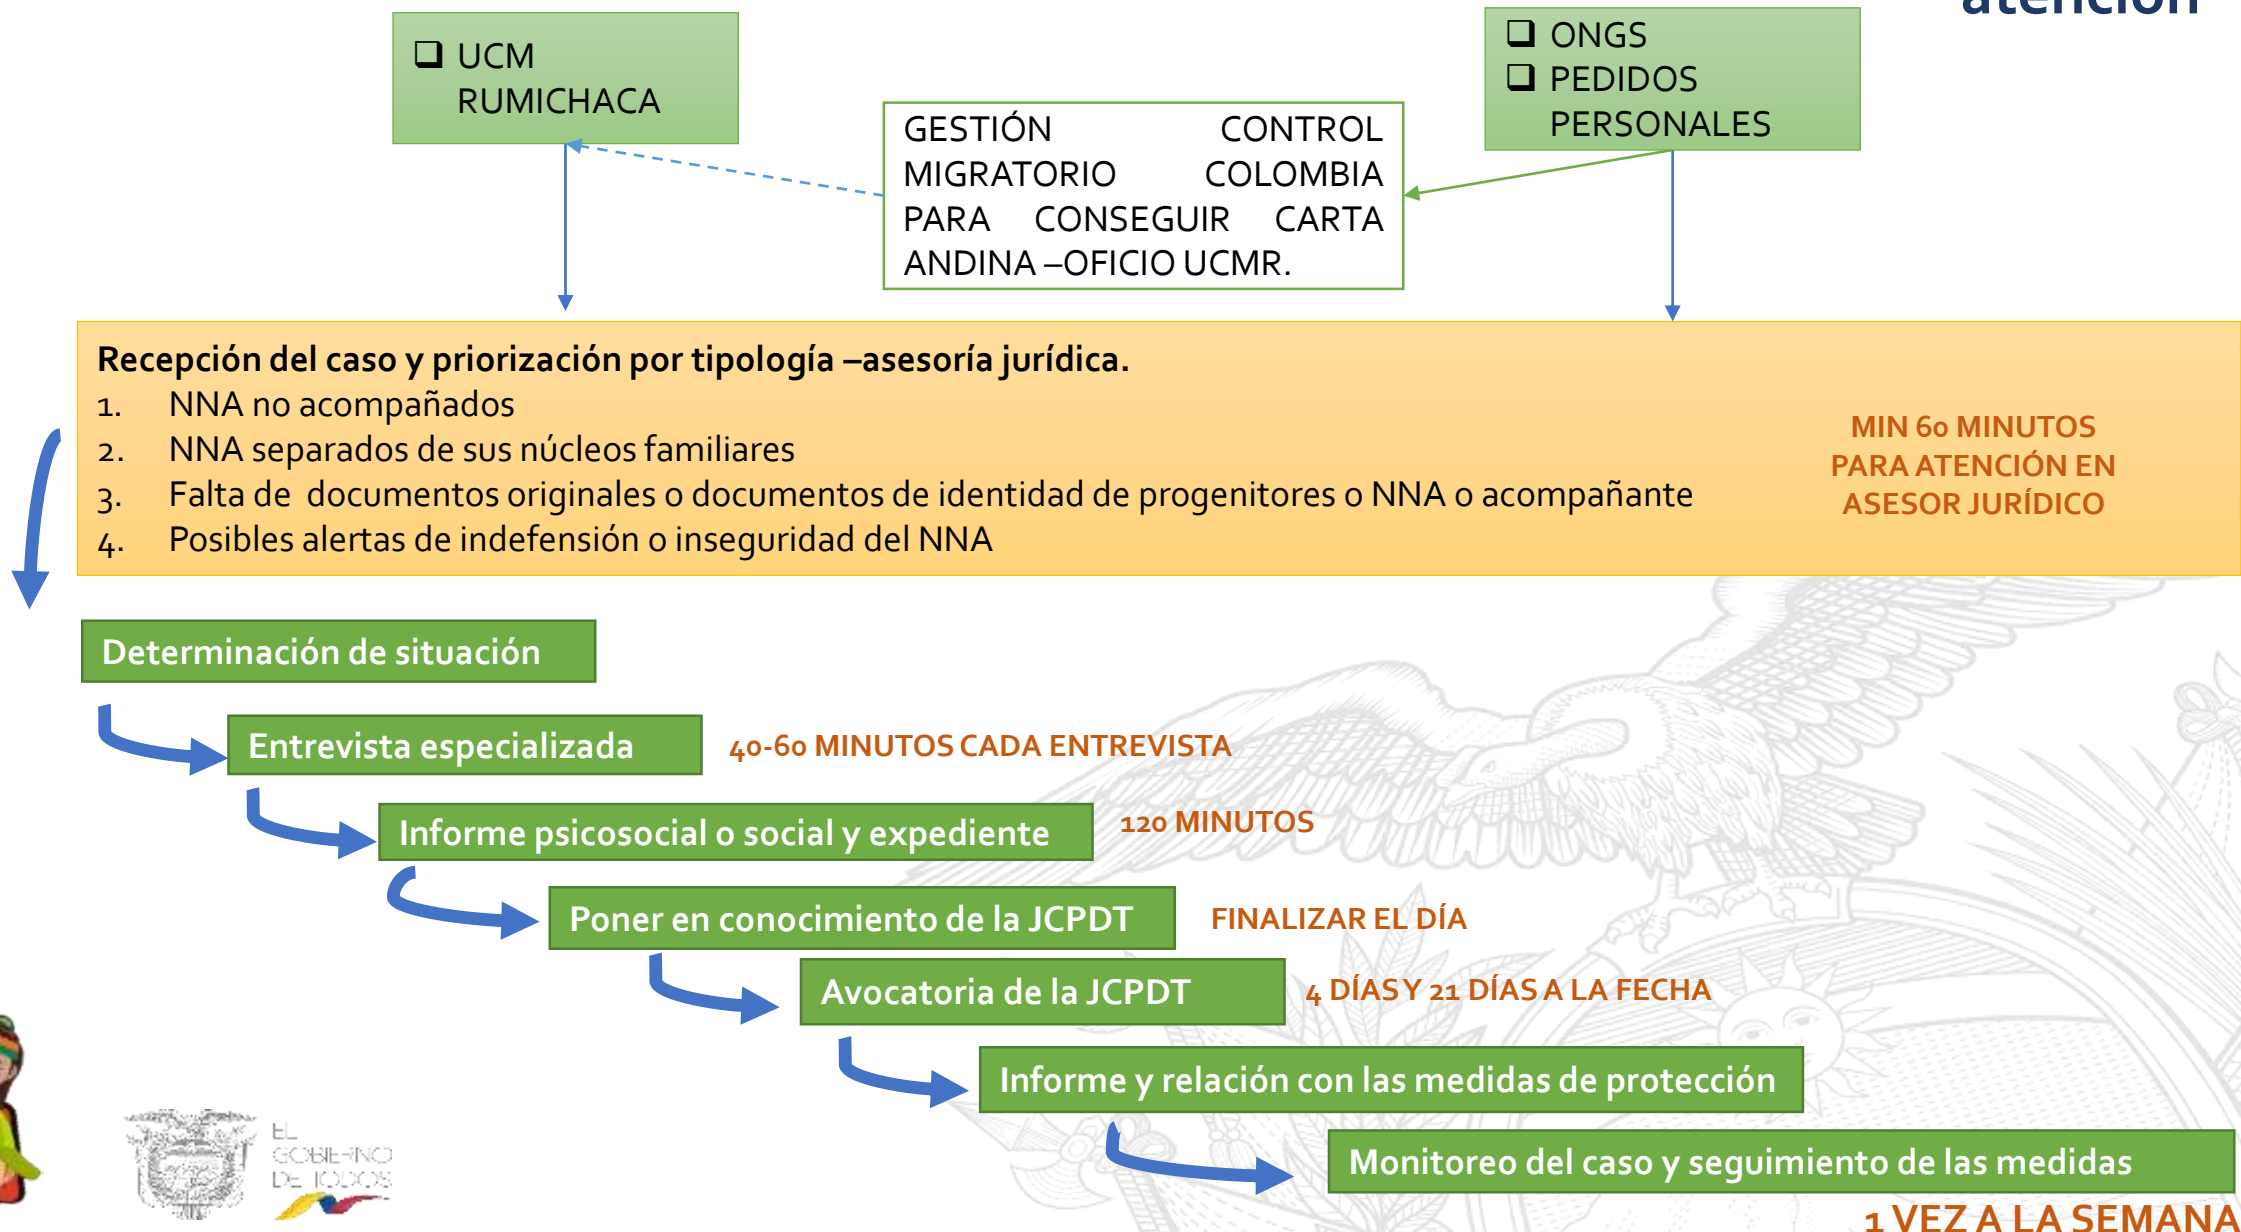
atención

UCM RUMICHACA

GESTIÓN CONTROL MIGRATORIO COLOMBIA PARA CONSEGUIR CARTA ANDINA –OFICIO UCMR.

ONGS
PEDIDOS PERSONALES

Recepción del caso y priorización por tipología –asesoría jurídica.
1. NNA no acompañados
2. NNA separados de sus núcleos familiares
3. Falta de documentos originales o documentos de identidad de progenitores o NNA o acompañante
4. Posibles alertas de indefensión o inseguridad del NNA

MIN 60 MINUTOS PARA ATENCIÓN EN ASESOR JURÍDICO

Determinación de situación

Entrevista especializada

40-60 MINUTOS CADA ENTREVISTA

Informe psicosocial o social y expediente

120 MINUTOS

Poner en conocimiento de la JCPDT

FINALIZAR EL DÍA

Avocatoria de la JCPDT

4 DÍAS Y 21 DÍAS A LA FECHA

Informe y relación con las medidas de protección

Monitoreo del caso y seguimiento de las medidas

1 VEZ A LA SEMANA

EL GOBIERNO DE TODOS